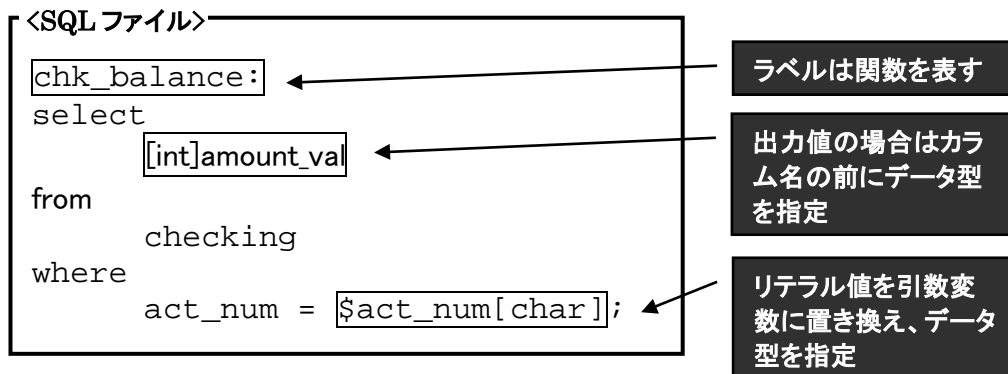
<SQL ファイル>

chk_balance:
select
[int]amount_val
from
checking
where
act_num = $act_num[char];

ラベルは関数を表す

出力値の場合はカラム名の前にデータ型を指定

リテラル値を引数変数に置き換え、データ型を指定